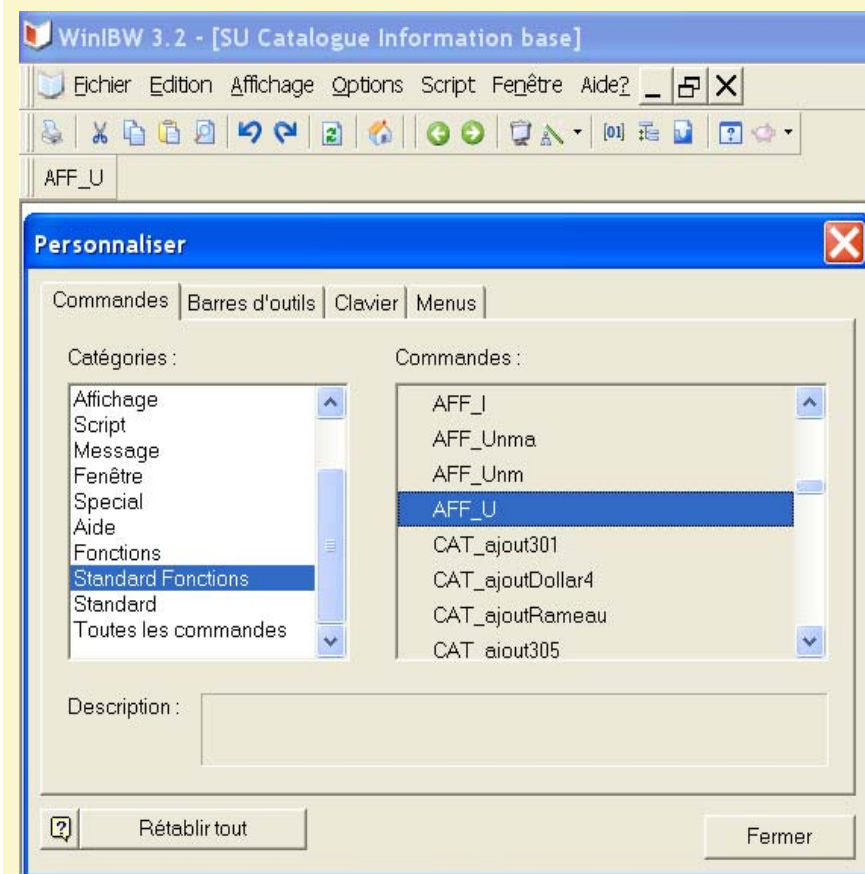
WinIBW 3.2 - [SU Catalogue Information base]

Fichier Edition Affichage Options Script Fenêtre Aide?

[01]

AFF_U

Personnaliser

Commandes | Barres d'outils | Clavier | Menus

Catégories :

Affichage
Script
Message
Fenêtre
Special
Aide
Fonctions
Standard Fonctions
Standard
Toutes les commandes

Commandes :

AFF_I
AFF_Unma
AFF_Unm
AFF_U
CAT_ajout301
CAT_ajoutDollar4
CAT_ajoutRameau
CAT_ajout305

Description :

Rétablir tout

Fermer